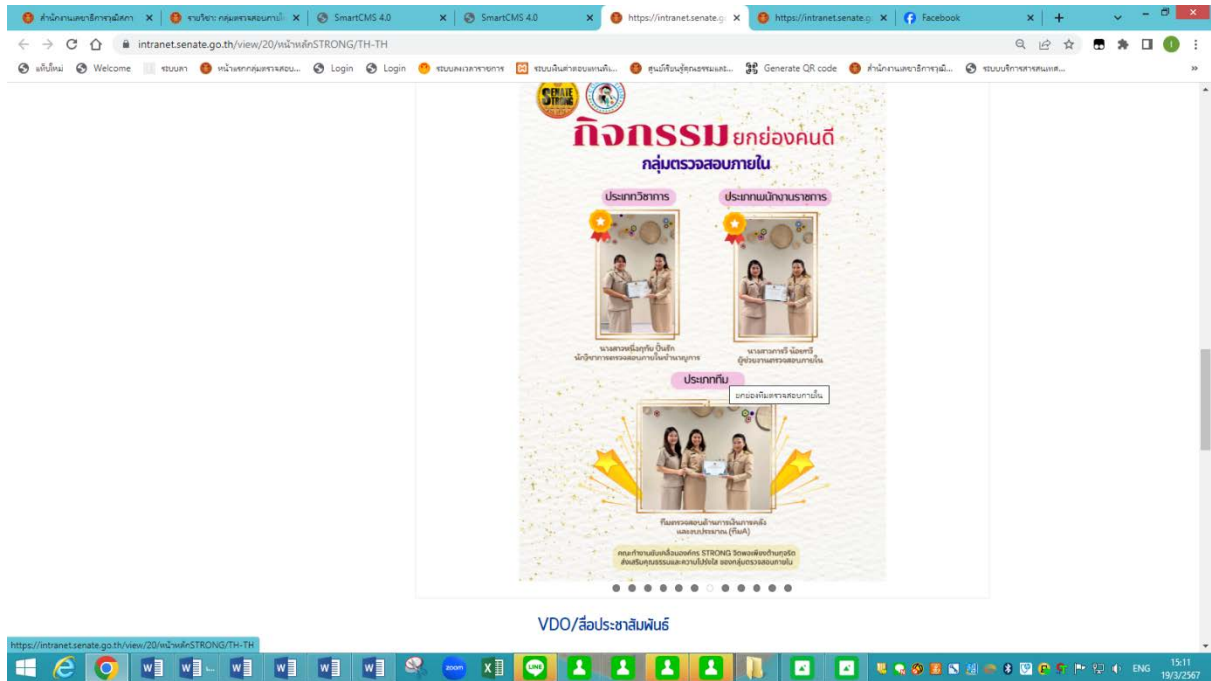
สำนักงานเลขาธิการวุฒิสภา | รายวิชา: กลุ่มตรวจสอบภายใน | SmartCMS 4.0 | SmartCMS 4.0 | https://intranet.senate.go | https://intranet.senate.go | Facebook

intranet.senate.go.th/view/20/หน้าหลักSTRONG/TH-TH

แท็บใหม่ Welcome ระบบลา หน้าแรกกลุ่มตรวจสอบ... Login Login ระบบลงเวลาราชการ ระบบเงินค่าตอบแทนพิ... ศูนย์เรียนรู้คุณธรรมและ... Generate QR code สำนักงานเลขาธิการวุฒิ... ระบบบริการสารสนเทศ...

SENATE STRONG

กิจกรรมยกย่องคนดี
กลุ่มตรวจสอบภายใน

ประเภทวิชาการ

ประเภทพนักงานราชการ

นางสาวหนึ่งฤทัย ปั้นรัก
นักวิชาการตรวจสอบภายในชำนาญการ

นางสาวภารวี น้อยทวี
ผู้ช่วยงานตรวจสอบภายใน

ประเภททีม

ยกย่องทีมตรวจสอบภายใน

ทีมตรวจสอบด้านการเงินการคลัง และงบประมาณ (ทีมA)

คณะทำงานขับเคลื่อนองค์กร STRONG จิตพอเพียงต้านทุจริต ส่งเสริมคุณธรรมและความโปร่งใส ของกลุ่มตรวจสอบภายใน

VDO/สื่อประชาสัมพันธ์

https://intranet.senate.go.th/view/20/หน้าหลักSTRONG/TH-TH

ENG 15:11 19/3/2567